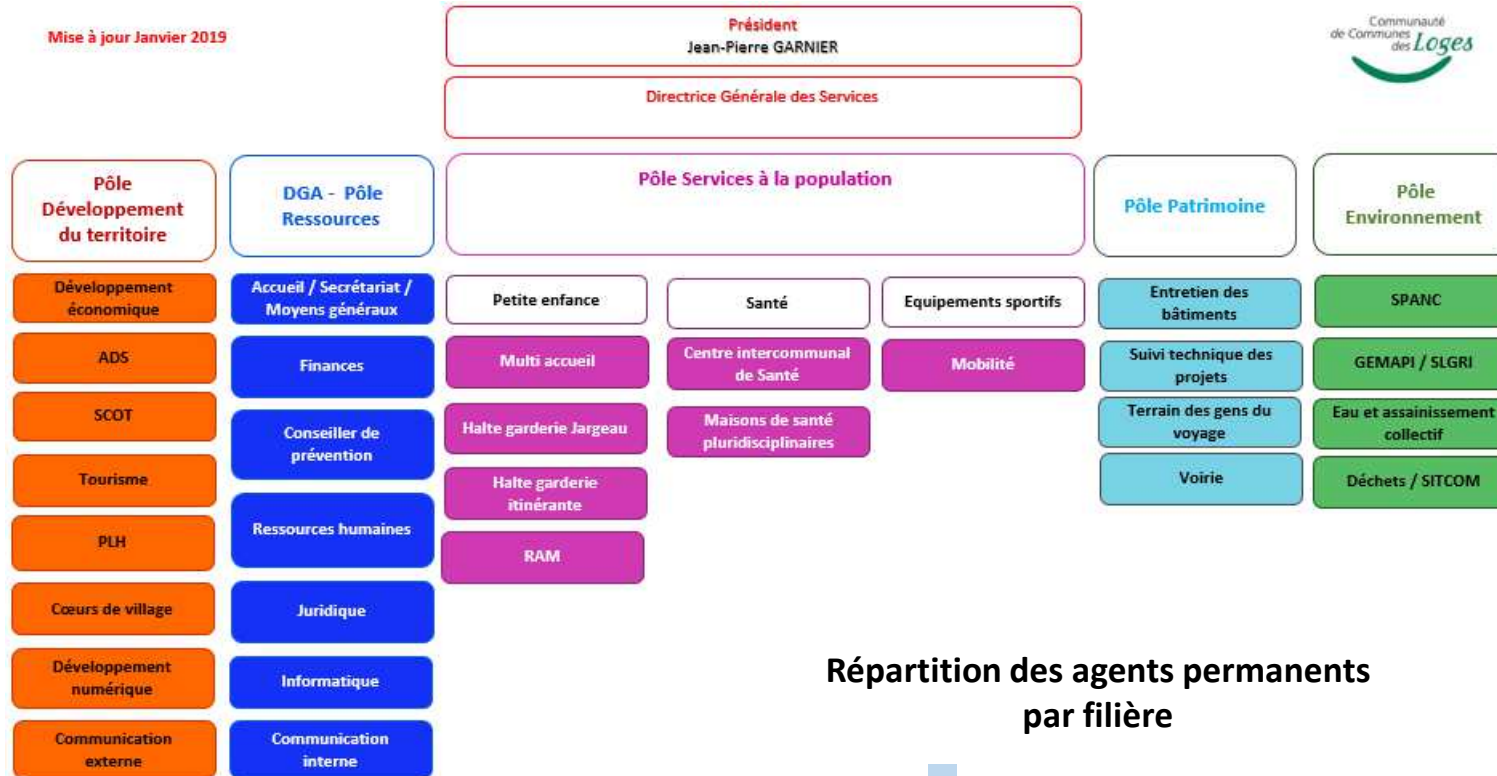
Mise à jour Janvier 2019

Président
Jean-Pierre GARNIER

Communauté de Communes des Loges

Directrice Générale des Services

Pôle Développement du territoire

DGA - Pôle Ressources

Pôle Services à la population

Pôle Patrimoine

Pôle Environnement

Développement économique

ADS

SCOT

Tourisme

PLH

Cœurs de village

Développement numérique

Communication externe

Accueil / Secrétariat / Moyens généraux

Finances

Conseiller de prévention

Ressources humaines

Juridique

Informatique

Communication interne

Petite enfance

Multi accueil

Halte garderie Jargeau

Halte garderie itinérante

RAM

Santé

Centre intercommunal de Santé

Maisons de santé pluridisciplinaires

Equipements sportifs

Mobilité

Entretien des bâtiments

Suivi technique des projets

Terrain des gens du voyage

Voirie

SPANC

GEMAPI / SLGRI

Eau et assainissement collectif

Déchets / SITCOM

Répartition des agents permanents par filière